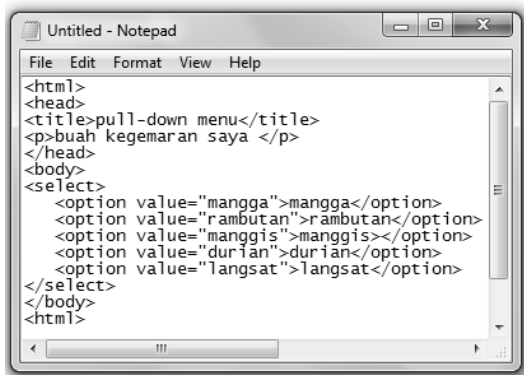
Untitled - Notepad

File Edit Format View Help

<html>
<head>
<title>pull-down menu</title>
<p>buah kegemaran saya </p>
</head>
<body>
<select>
<option value="mangga">mangga</option>
<option value="rambutan">rambutan</option>
<option value="manggis">manggis></option>
<option value="durian">durian</option>
<option value="langsat">langsat</option>
</select>
</body>
<html>